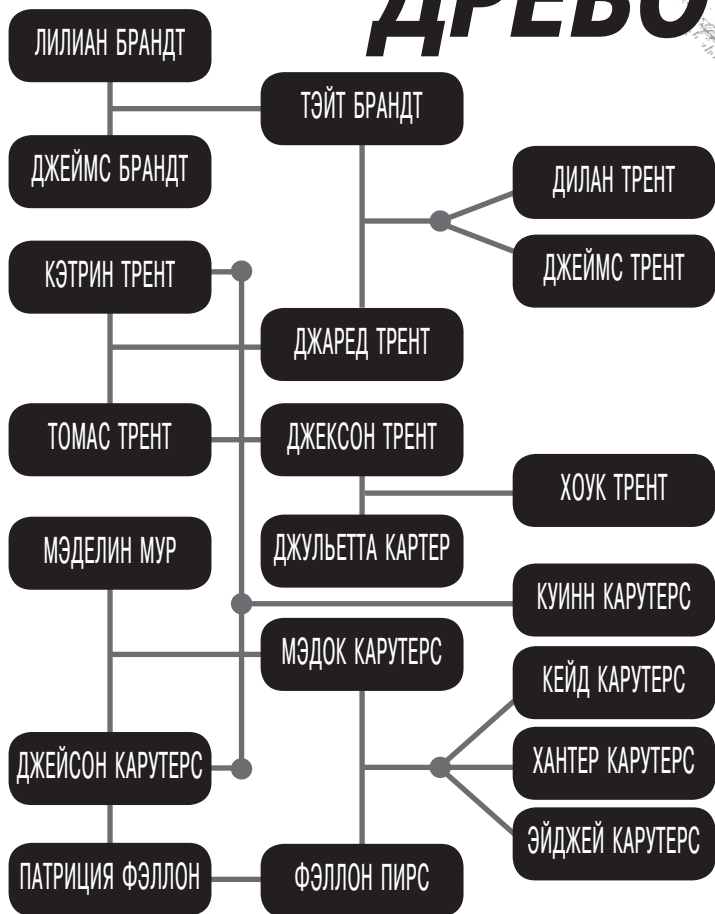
ДРЕВО

ЛИЛИАН БРАНДТ

ТЭЙТ БРАНДТ

ДЖЕЙМС БРАНДТ

ДИЛАН ТРЕНТ

ДЖЕЙМС ТРЕНТ

КЭТРИН ТРЕНТ

ДЖАРЕД ТРЕНТ

ТОМАС ТРЕНТ

ДЖЕКСОН ТРЕНТ

ХОУК ТРЕНТ

МЭДЕЛИН МУР

ДЖУЛЬЕТТА КАРТЕР

КУИНН КАРУТЕРС

МЭДОК КАРУТЕРС

КЕЙД КАРУТЕРС

ДЖЕЙСОН КАРУТЕРС

ХАНТЕР КАРУТЕРС

ЭЙДЖЕЙ КАРУТЕРС

ПАТРИЦИЯ ФЭЛЛОН

ФЭЛЛОН ПИРС